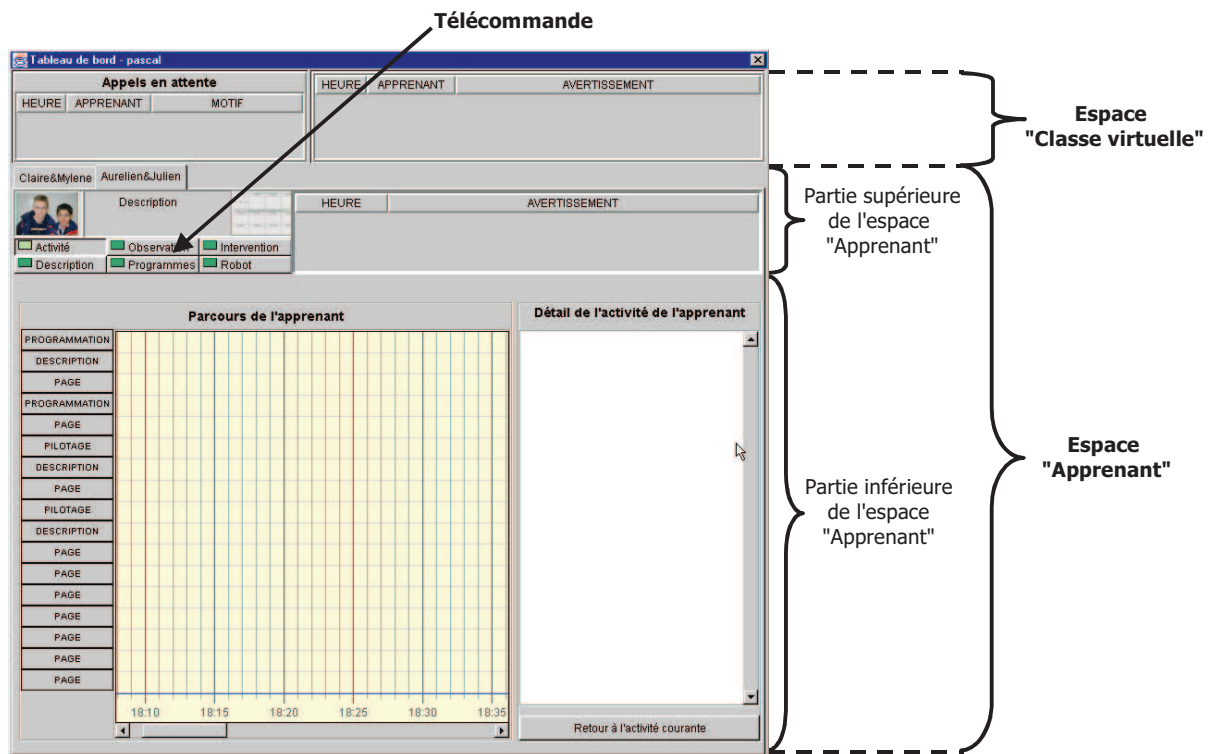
Télécommande

Tableau de bord - pascal

Appels en attente

| HEURE | APPRENANT | MOTIF |
|---|---|---|

| HEURE | APPRENANT | AVERTISSEMENT |
|---|---|---|

Espace "Classe virtuelle"

Claire&Mylene Aurelien&Julien

Description

| HEURE | AVERTISSEMENT |
|---|---|

Activité Observation Intervention
Description Programmes Robot

Partie supérieure de l'espace "Apprenant"

Parcours de l'apprenant

PROGRAMMATION
DESCRIPTION
PAGE
PROGRAMMATION
PAGE
PILOTAGE
DESCRIPTION
PAGE
PILOTAGE
DESCRIPTION
PAGE
PAGE
PAGE
PAGE
PAGE
PAGE
PAGE

18:10 18:15 18:20 18:25 18:30 18:35

Détail de l'activité de l'apprenant

Retour à l'activité courante

Partie inférieure de l'espace "Apprenant"

Espace "Apprenant"